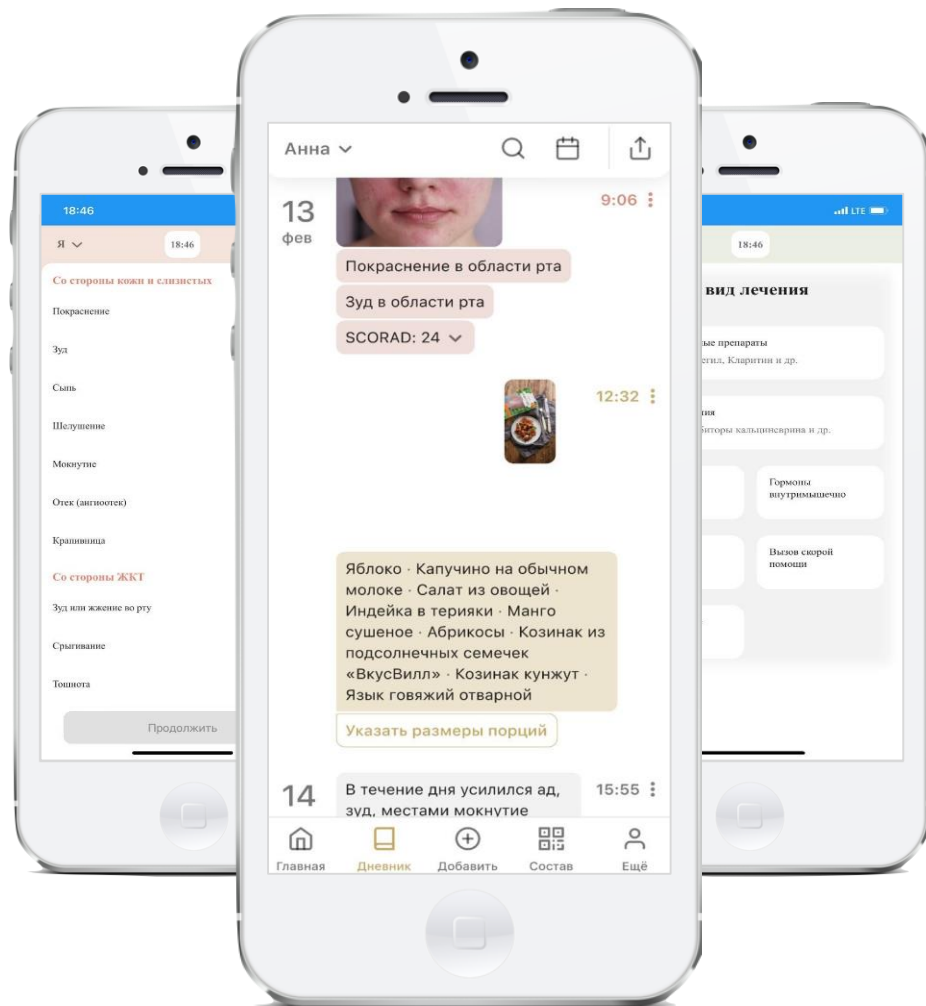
18:46

Я

18:46

Со стороны кожи и слизистых

Покраснение

Зуд

Сыпь

Шелушение

Мокнутие

Отек (ангиоотек)

Крапивница

Со стороны ЖКТ

Зуд или жжение во рту

Срыгивание

Тошнота

Продолжить

Анна

13
фев

9:06

Покраснение в области рта

Зуд в области рта

SCORAD: 24

12:32

Яблоко · Капучино на обычном молоке · Салат из овощей · Индейка в терияки · Манго сушеное · Абрикосы · Козинак из подсолнечных семечек «ВкусВилл» · Козинак кунжут · Язык говяжий отварной

Указать размеры порций

14

В течение дня усилился ад, зуд, местами мокнутие

15:55

Главная

Дневник

Добавить

Состав

Ещё

LTE

18:46

вид лечения

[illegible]ые препараты
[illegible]гил, Кларитин и др.

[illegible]ия
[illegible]биторы кальциневрина и др.

Гормоны внутримышечно

Вызов скорой помощи